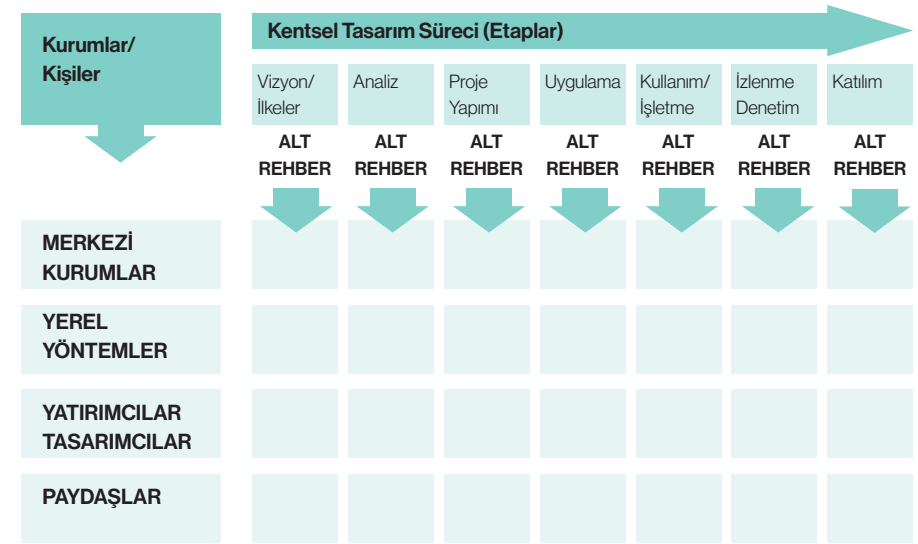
Kurumlar/ Kişiler

Kentsel Tasarım Süreci (Etaplar)

| Vizyon/ İlkeler | Analiz | Proje Yapımı | Uygulama | Kullanım/ İşletme | İzlenme Denetim | Katılım |
|---|---|---|---|---|---|---|
| ALT REHBER | ALT REHBER | ALT REHBER | ALT REHBER | ALT REHBER | ALT REHBER | ALT REHBER |

MERKEZİ KURUMLAR

YEREL YÖNTEMLER

YATIRIMCILAR TASARIMCILAR

PAYDAŞLAR